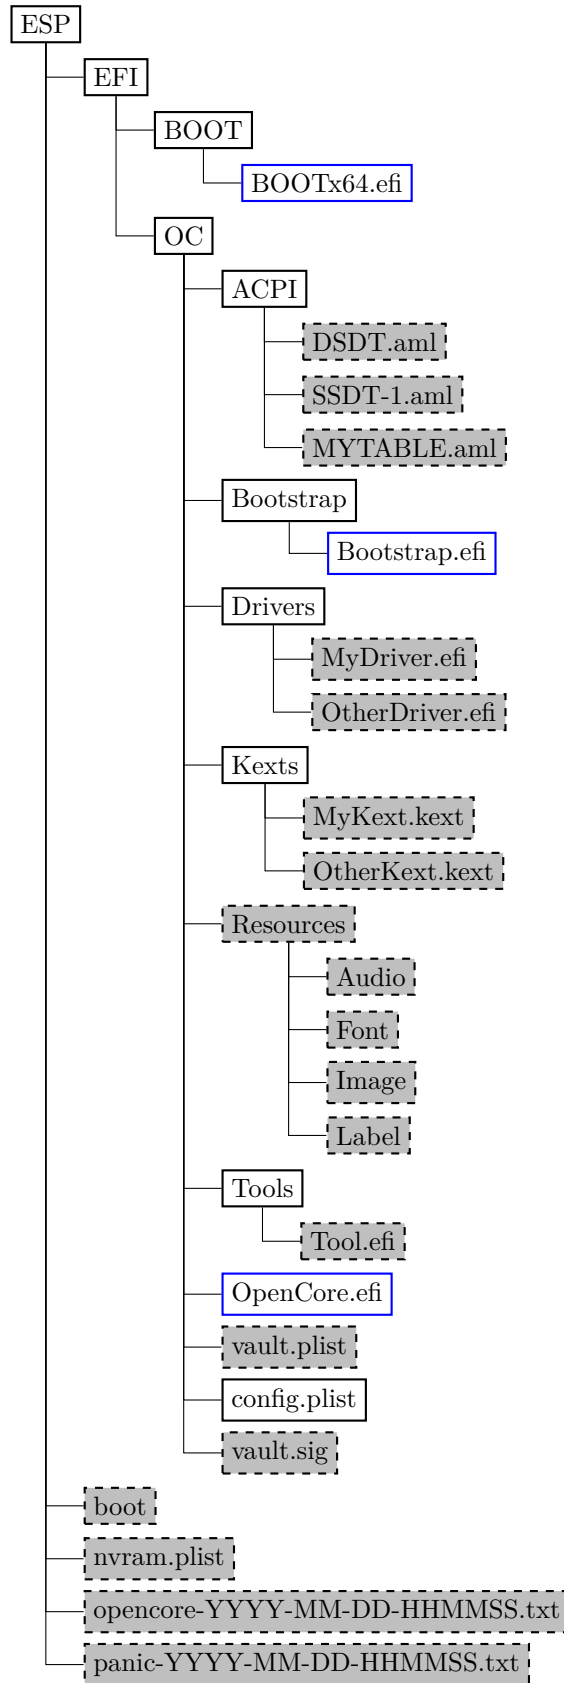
ESP
EFI
BOOT
BOOTx64.efi
OC
ACPI
DSDT.aml
SSDT-1.aml
MYTABLE.aml
Bootstrap
Bootstrap.efi
Drivers
MyDriver.efi
OtherDriver.efi
Kexts
MyKext.kext
OtherKext.kext
Resources
Audio
Font
Image
Label
Tools
Tool.efi
OpenCore.efi
vault.plist
config.plist
vault.sig
boot
nvram.plist
opencore-YYYY-MM-DD-HHMMSS.txt
panic-YYYY-MM-DD-HHMMSS.txt